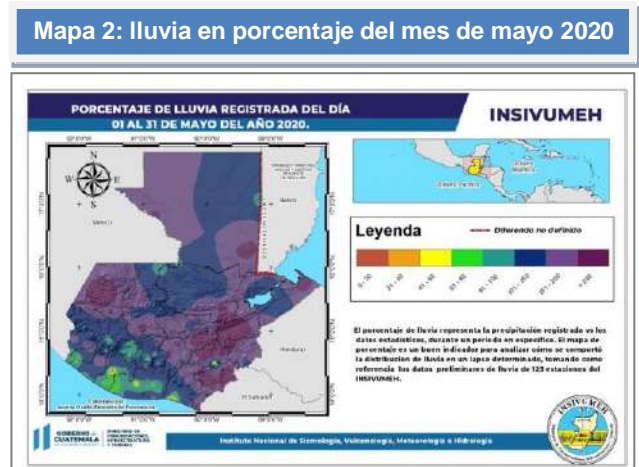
Mapa 2: lluvia en porcentaje del mes de mayo 2020

PORCENTAJE DE LLUVIA REGISTRADA DEL DÍA 01 AL 31 DE MAYO DEL AÑO 2020.

INSIVUMEH

N
W E
S

México

Belice

Honduras

El Salvador

Leyenda

Diferendo no definido

0 - 30 | 31 - 60 | 61 - 80 | 81 - 90 | 91 - 110 | 111 - 150 | 151 - 200 | > 200

El porcentaje de lluvia representa la precipitación registrada vs los datos estadísticos, durante un periodo en específico. El mapa de porcentaje es un buen indicador para analizar cómo se comportó la distribución de lluvia en un lapso determinado, tomando como referencia los datos preliminares de lluvia de 123 estaciones del INSIVUMEH.

GOBIERNO de GUATEMALA

Instituto Nacional de Sismología, Vulcanología, Meteorología e Hidrología

INSIVUMEH